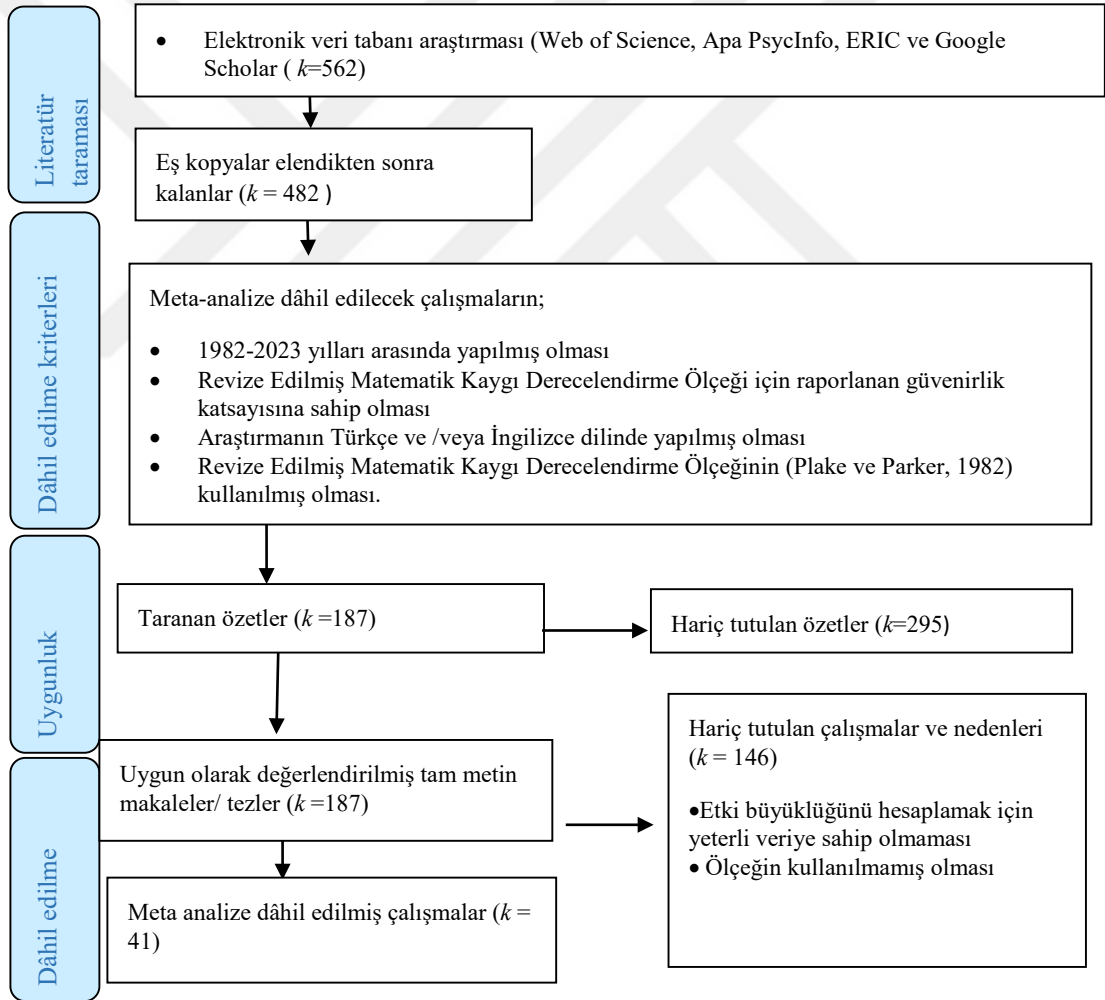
Literatür taraması

• Elektronik veri tabanı araştırması (Web of Science, Apa PsycInfo, ERIC ve Google Scholar ( $k$=562)

Eş kopyalar elendikten sonra kalanlar ($k$ = 482 )

Dâhil edilme kriterleri

Meta-analize dâhil edilecek çalışmaların;

• 1982-2023 yılları arasında yapılmış olması
• Revize Edilmiş Matematik Kaygı Derecelendirme Ölçeği için raporlanan güvenirlik katsayısına sahip olması
• Araştırmanın Türkçe ve /veya İngilizce dilinde yapılmış olması
• Revize Edilmiş Matematik Kaygı Derecelendirme Ölçeğinin (Plake ve Parker, 1982) kullanılmış olması.

Uygunluk

Taranan özetler ($k$ =187)

Hariç tutulan özetler ($k$=295)

Dâhil edilme

Uygun olarak değerlendirilmiş tam metin makaleler/ tezler ($k$ =187)

Hariç tutulan çalışmalar ve nedenleri ($k$ = 146)

•Etki büyüklüğünü hesaplamak için yeterli veriye sahip olmaması
• Ölçeğin kullanılmamış olması

Meta analize dâhil edilmiş çalışmalar ($k$ = 41)